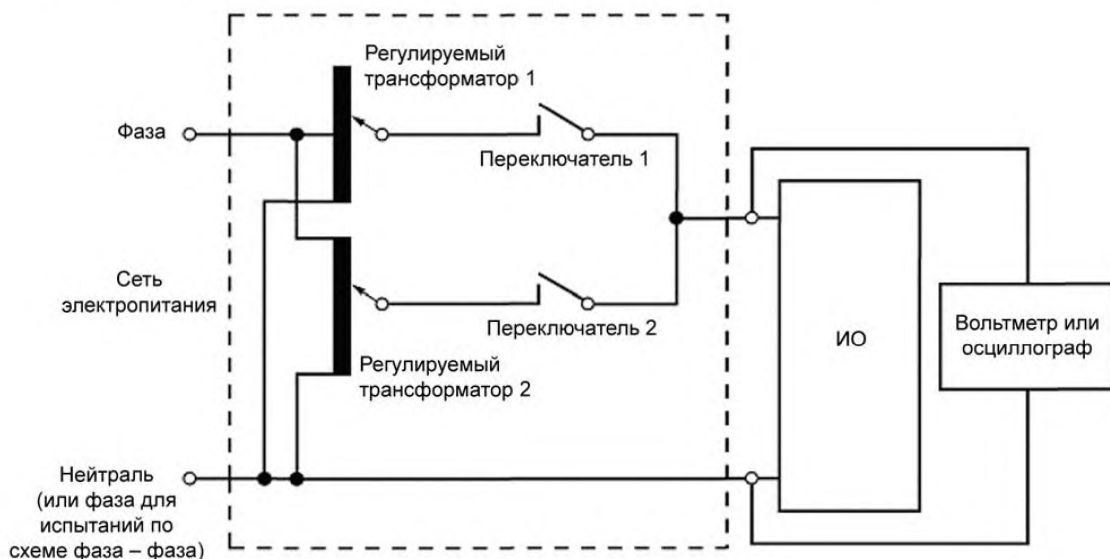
Регулируемый трансформатор 1

Фаза

Переключатель 1

Сеть электропитания

Переключатель 2

ИО

Вольтметр или осциллограф

Регулируемый трансформатор 2

Нейтраль (или фаза для испытаний по схеме фаза – фаза)